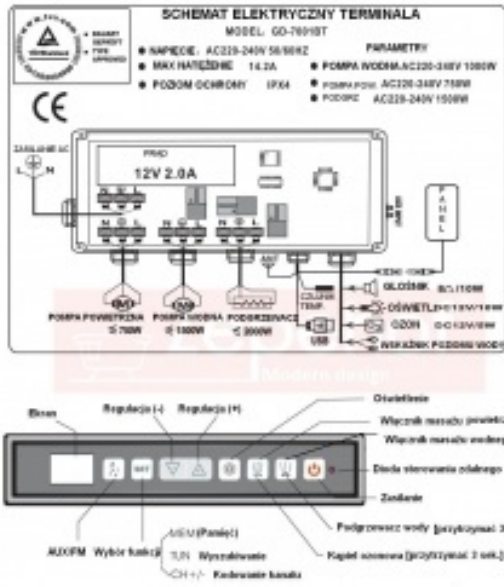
SCHEMAT ELEKTRYCZNY TERMINALA

MODEL: GD-7001BT

CE

● NAPIĘCIE: AC220-240V 50/60HZ
● MAX NATĘŻENIE 14.2A
● POZIOM OCHRONY IPX4

PARAMETRY
● POMPA WODNA AC220-240V 1000W
● POMPA POW. AC220-240V 750W
● PODGRZ. AC220-240V 1500W

ZASILANIE AC
L N

PMD
12V 2.0A

N L
N L
N L
N L

PANEL

POMPA POWIETRZNA ≤ 750W
POMPA WODNA ≤ 1000W
PODGRZEWACZ ≤ 2000W

COLOUR TEMP

USB

GŁOŚNIK
OŚWIETL.
OZON
WSKAŹNIK POZIOMU WODY

Modern design

Ekran
Regulacja (-)
Regulacja (+)
Oświetlenie
Włącznik masażu powietrznego
Włącznik masażu wodnego
Dioda sterowania zdalnego
Zasilanie
Podgrzewacz wody (przytrzymać 3 sek.)
Kąpiel ozonowa (przytrzymać 3 sek.)
AUX/FM
Wybór funkcji
MEM (Pamięć)
TUN Wyszukiwanie
CH+/- Kodowanie kanału
SET